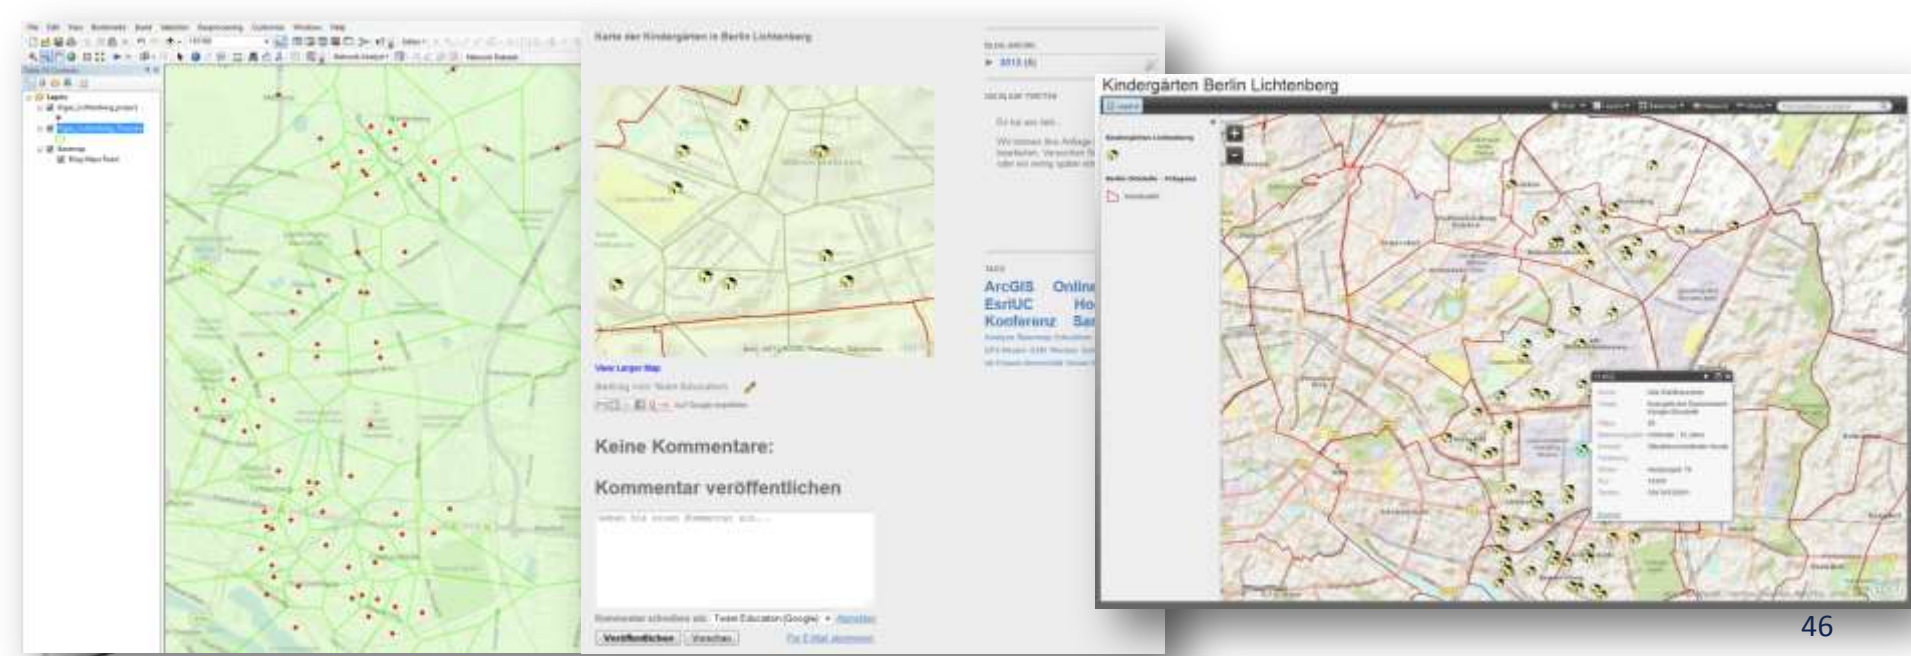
Karte der Kindergärten in Berlin Lichtenberg

View Larger Map

Keine Kommentare:

Kommentar veröffentlichen

Veröffentlichen Vorschau

ArcGIS Online
EsriUC Ho
Konferenz Ba

Kindergärten Berlin Lichtenberg

46